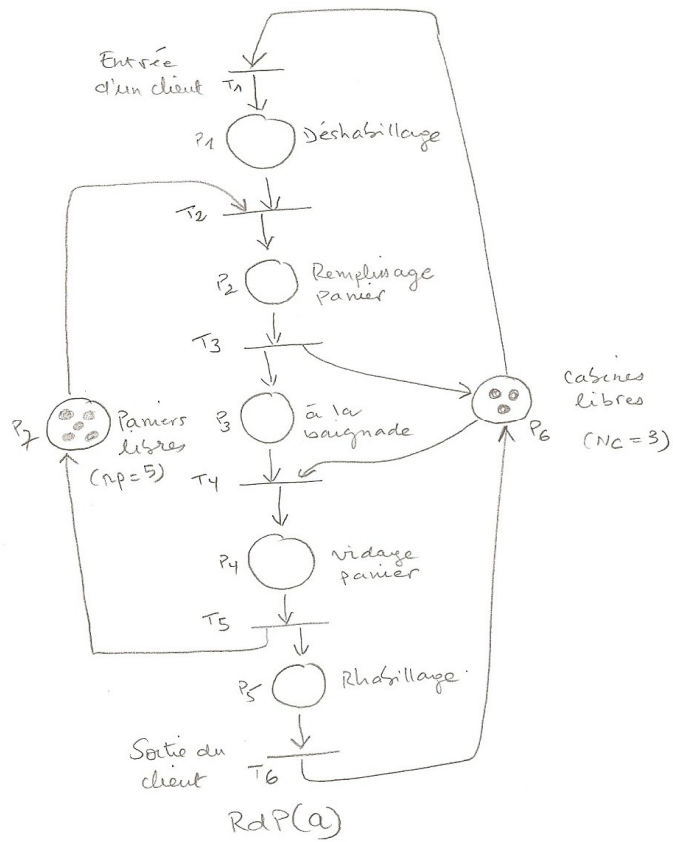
Entrée d'un client

T1

P1

Déshabillage

T2

P2

Remplissage panier

T3

Cabines libres

P3

à la baignade

P6

P7

Paniers libres

(np = 5)

(Nc = 3)

T4

P4

vidage panier

T5

P5

Rhabillage

Sortie du client

T6

RdP(a)